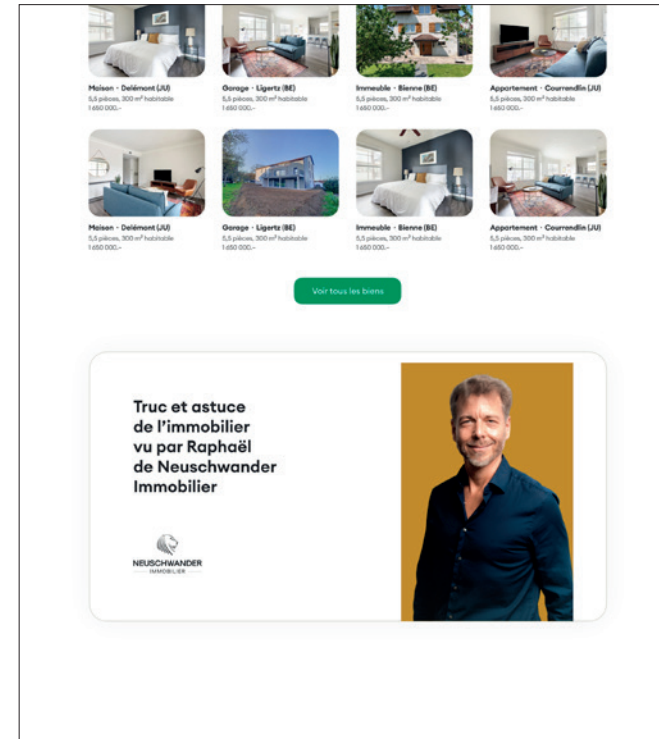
Maison · Delémont (JU)
5,5 pièces, 300 m² habitable
1 650 000.–

Garage · Ligertz (BE)
5,5 pièces, 300 m² habitable
1 650 000.–

Immeuble · Bienne (BE)
5,5 pièces, 300 m² habitable
1 650 000.–

Appartement · Courrendlin (JU)
5,5 pièces, 300 m² habitable
1 650 000.–

Maison · Delémont (JU)
5,5 pièces, 300 m² habitable
1 650 000.–

Garage · Ligertz (BE)
5,5 pièces, 300 m² habitable
1 650 000.–

Immeuble · Bienne (BE)
5,5 pièces, 300 m² habitable
1 650 000.–

Appartement · Courrendlin (JU)
5,5 pièces, 300 m² habitable
1 650 000.–

Voir tous les biens

Truc et astuce de l'immobilier vu par Raphaël de Neuschwander Immobilier

NEUSCHWANDER
IMMOBILIER